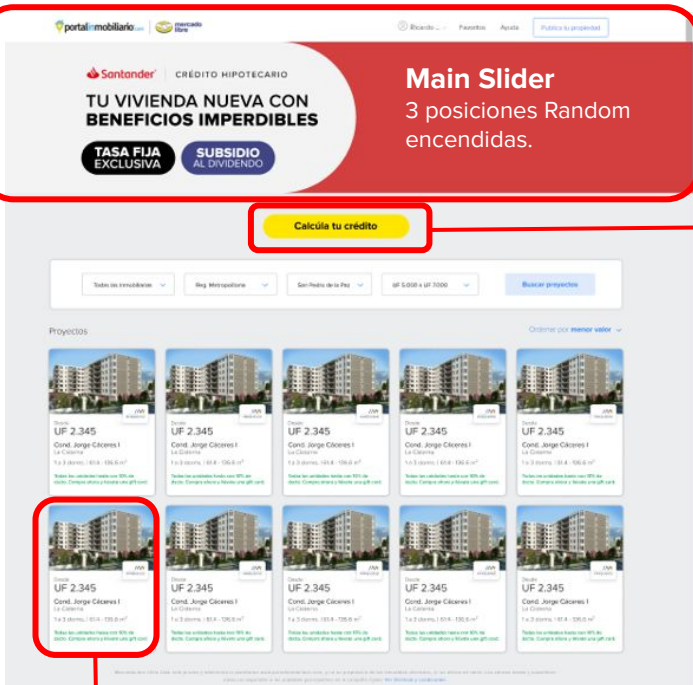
portalinmobiliario.com | mercado libre

Ricardo | Favoritos | Ayuda | Publica tu propiedad

Santander | CRÉDITO HIPOTECARIO

TU VIVIENDA NUEVA CON BENEFICIOS IMPERDIBLES

TASA FIJA EXCLUSIVA

SUBSIDIO AL DIVIDENDO

Main Slider
3 posiciones Random encendidas.

Calcula tu crédito

Todos los inmuebles | Reg. Metropolitana | San Pedro de la Paz | UF 5.000 a UF 7.000 | Buscar proyectos

Proyectos

Ordenar por menor valor

Desde
UF 2.345
Cond. Jorge Cáceres I
La Cisterna
1 a 3 dorms. | 61.4 - 136.6 m²
Todas las unidades hasta con 10% de dscto. Compra ahora y llévate una gift card.

Desde
UF 2.345
Cond. Jorge Cáceres I
La Cisterna
1 a 3 dorms. | 61.4 - 136.6 m²
Todas las unidades hasta con 10% de dscto. Compra ahora y llévate una gift card.

Desde
UF 2.345
Cond. Jorge Cáceres I
La Cisterna
1 a 3 dorms. | 61.4 - 136.6 m²
Todas las unidades hasta con 10% de dscto. Compra ahora y llévate una gift card.

Desde
UF 2.345
Cond. Jorge Cáceres I
La Cisterna
1 a 3 dorms. | 61.4 - 136.6 m²
Todas las unidades hasta con 10% de dscto. Compra ahora y llévate una gift card.

Desde
UF 2.345
Cond. Jorge Cáceres I
La Cisterna
1 a 3 dorms. | 61.4 - 136.6 m²
Todas las unidades hasta con 10% de dscto. Compra ahora y llévate una gift card.

Desde
UF 2.345
Cond. Jorge Cáceres I
La Cisterna
1 a 3 dorms. | 61.4 - 136.6 m²
Todas las unidades hasta con 10% de dscto. Compra ahora y llévate una gift card.

Desde
UF 2.345
Cond. Jorge Cáceres I
La Cisterna
1 a 3 dorms. | 61.4 - 136.6 m²
Todas las unidades hasta con 10% de dscto. Compra ahora y llévate una gift card.

Desde
UF 2.345
Cond. Jorge Cáceres I
La Cisterna
1 a 3 dorms. | 61.4 - 136.6 m²
Todas las unidades hasta con 10% de dscto. Compra ahora y llévate una gift card.

Desde
UF 2.345
Cond. Jorge Cáceres I
La Cisterna
1 a 3 dorms. | 61.4 - 136.6 m²
Todas las unidades hasta con 10% de dscto. Compra ahora y llévate una gift card.

Desde
UF 2.345
Cond. Jorge Cáceres I
La Cisterna
1 a 3 dorms. | 61.4 - 136.6 m²
Todas las unidades hasta con 10% de dscto. Compra ahora y llévate una gift card.

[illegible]